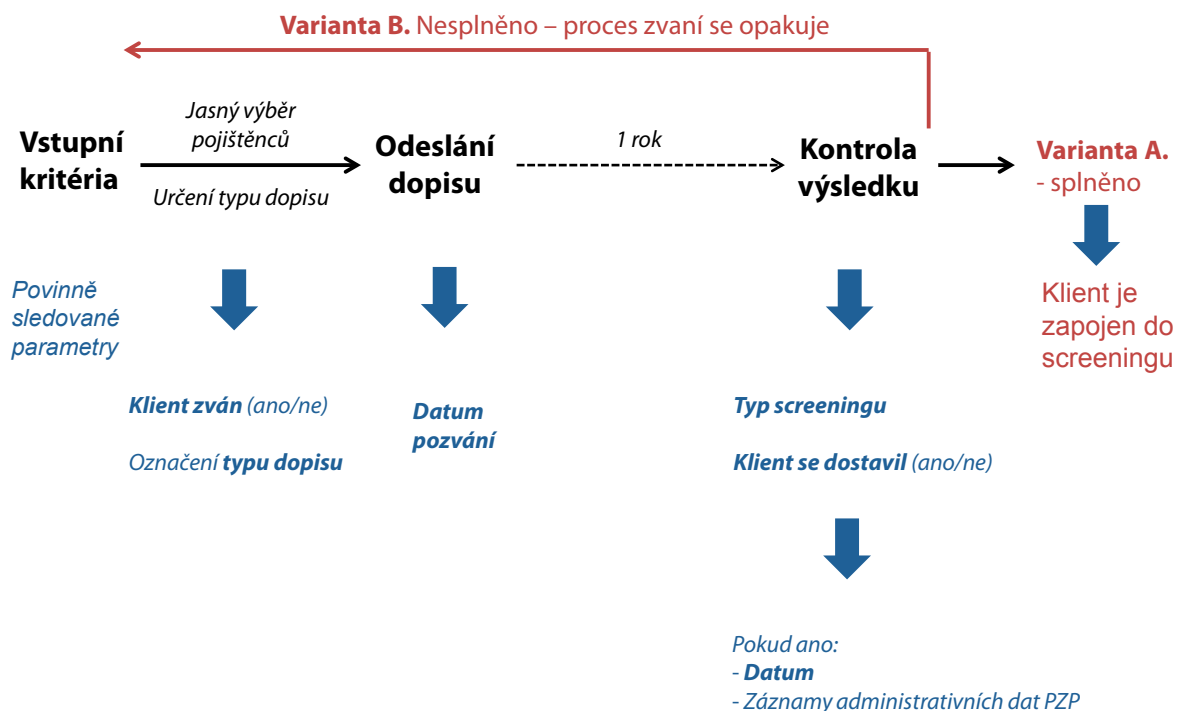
**Varianta B.** Nesplněno – proces zvaní se opakuje

Vstupní kritéria

Jasný výběr pojištěnců

Určení typu dopisu

Odeslání dopisu

1 rok

Kontrola výsledku

**Varianta A.** - splněno

Klient je zapojen do screeningu

Povinně sledované parametry

**Klient zván** (ano/ne)

Označení **typu dopisu**

**Datum pozvání**

**Typ screeningu**

**Klient se dostavil** (ano/ne)

Pokud ano:
- **Datum**
- Záznamy administrativních dat PZP